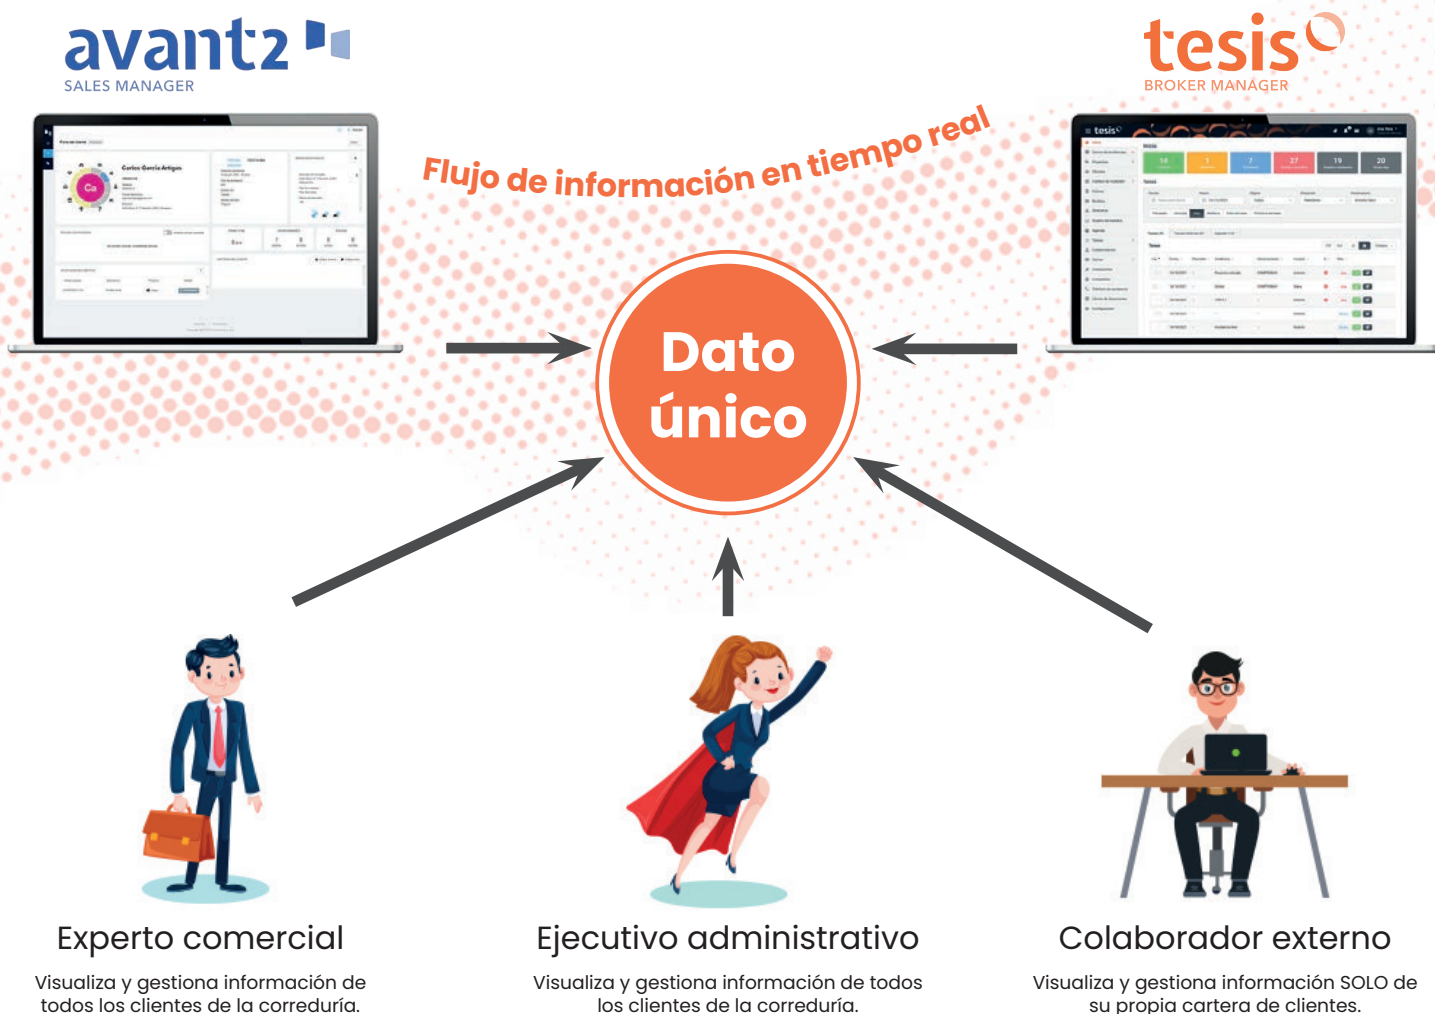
avant2
SALES MANAGER

tesis
BROKER MANAGER

Flujo de información en tiempo real

Carlos García Artigas

Ca

tesis

16

1

7

27

19

20

Dato único

Experto comercial

Visualiza y gestiona información de todos los clientes de la correduría.

Ejecutivo administrativo

Visualiza y gestiona información de todos los clientes de la correduría.

Colaborador externo

Visualiza y gestiona información SOLO de su propia cartera de clientes.